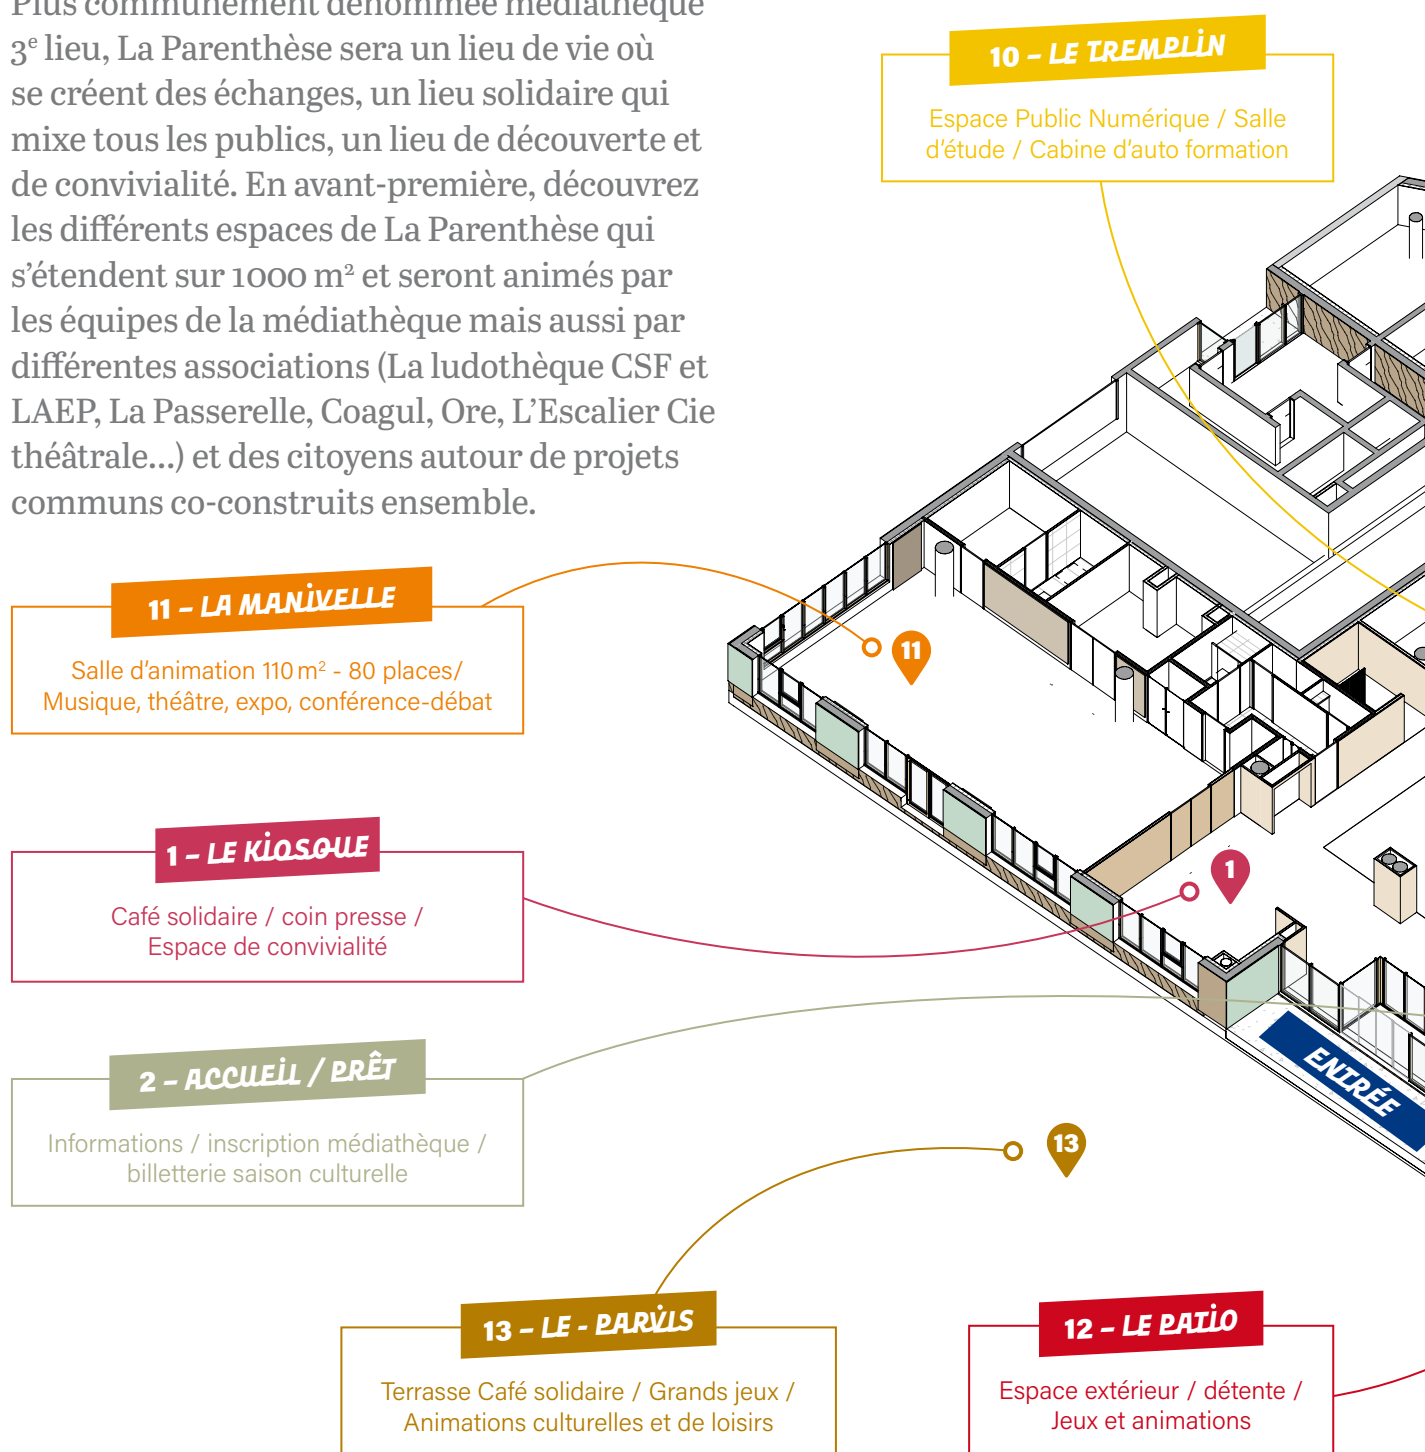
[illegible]
3ᵉ lieu, La Parenthèse sera un lieu de vie où se créent des échanges, un lieu solidaire qui mixe tous les publics, un lieu de découverte et de convivialité. En avant-première, découvrez les différents espaces de La Parenthèse qui s'étendent sur 1000 m² et seront animés par les équipes de la médiathèque mais aussi par différentes associations (La ludothèque CSF et LAEP, La Passerelle, Coagul, Ore, L'Escalier Cie théâtrale...) et des citoyens autour de projets communs co-construits ensemble.

10 – LE TREMPLIN
Espace Public Numérique / Salle d'étude / Cabine d'auto formation

11 – LA MANIVELLE
Salle d'animation 110 m² - 80 places/ Musique, théâtre, expo, conférence-débat

11

1 – LE KIOSQUE
Café solidaire / coin presse / Espace de convivialité

1

2 – ACCUEIL / PRÊT
Informations / inscription médiathèque / billetterie saison culturelle

ENTRÉE

13

13 – LE - PARVIS
Terrasse Café solidaire / Grands jeux / Animations culturelles et de loisirs

12 – LE PATIO
Espace extérieur / détente / Jeux et animations